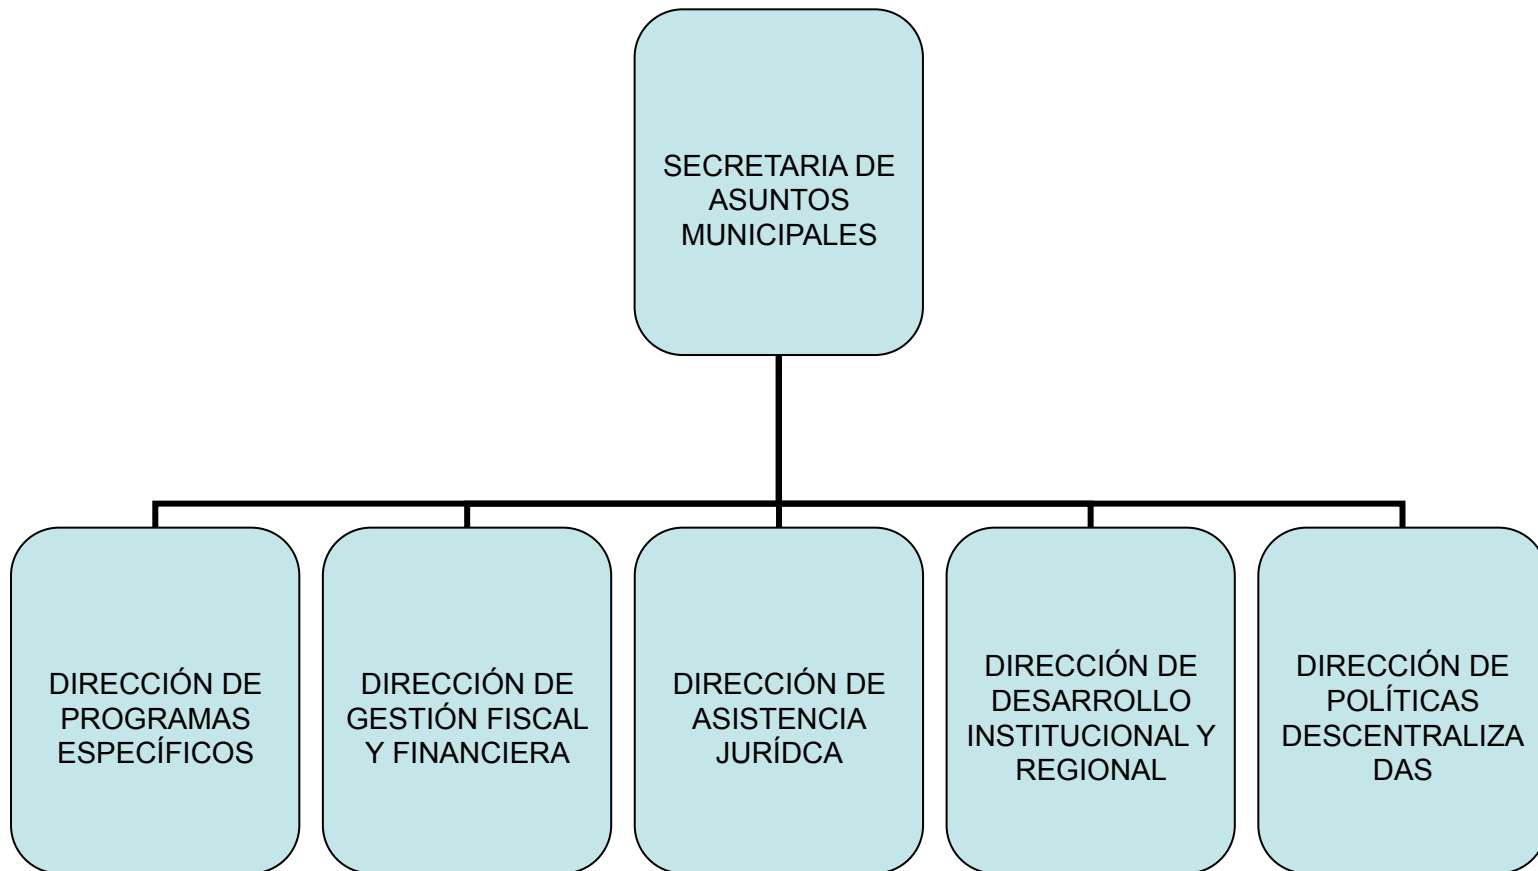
SECRETARIA DE ASUNTOS MUNICIPALES

DIRECCIÓN DE PROGRAMAS ESPECÍFICOS

DIRECCIÓN DE GESTIÓN FISCAL Y FINANCIERA

DIRECCIÓN DE ASISTENCIA JURÍDCA

DIRECCIÓN DE DESARROLLO INSTITUCIONAL Y REGIONAL

DIRECCIÓN DE POLÍTICAS DESCENTRALIZA DAS